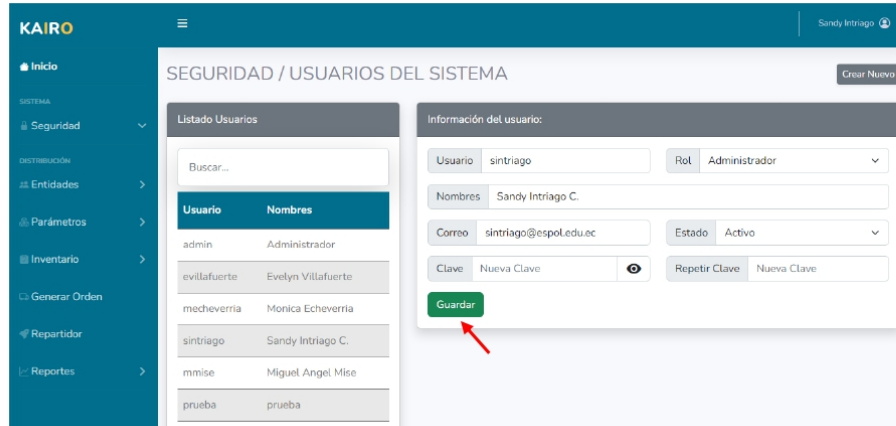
KAIRO

Sandy Intriago

Inicio

SISTEMA

Seguridad

DISTRIBUCIÓN

Entidades

Parámetros

Inventario

Generar Orden

Repartidor

Reportes

SEGURIDAD / USUARIOS DEL SISTEMA

Crear Nuevo

Listado Usuarios

Buscar...

| Usuario | Nombres |
|---|---|
| admin | Administrador |
| evillafuerte | Evelyn Villafuerte |
| mecheverria | Monica Echeverria |
| sintriago | Sandy Intriago C. |
| mmise | Miguel Angel Mise |
| prueba | prueba |

Información del usuario:

Usuario sintriago

Rol Administrador

Nombres Sandy Intriago C.

Correo sintriago@espol.edu.ec

Estado Activo

Clave Nueva Clave

Repetir Clave Nueva Clave

Guardar